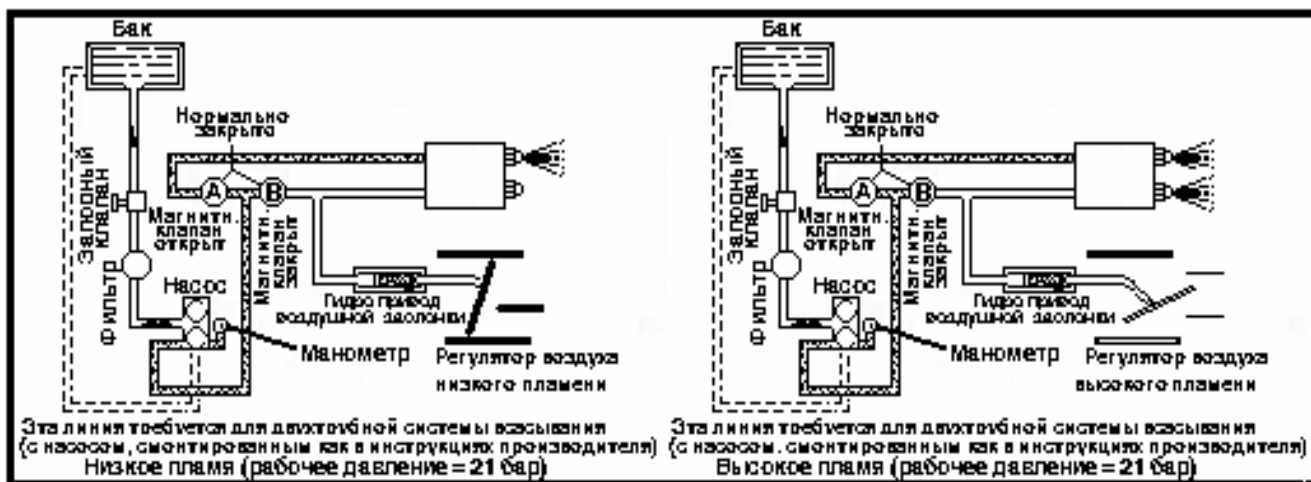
Бак

Нормально закрыто

A

B

Запорный клапан

Магнитн. клапан открыт

Магнитн. клапан закрыт

Фильтр

Насос

Гидро привод воздушной заслонки

Манометр

Регулятор воздуха низкого пламени

Эта линия требуется для двухтрубной системы всасывания (с насосом, смонтированным как в инструкциях производителя)

Низкое пламя (рабочее давление = 21 бар)

Бак

Нормально закрыто

A

B

Запорный клапан

Магнитн. клапан открыт

Магнитн. клапан закрыт

Фильтр

Насос

Гидро привод воздушной заслонки

Манометр

Регулятор воздуха высокого пламени

Эта линия требуется для двухтрубной системы всасывания (с насосом, смонтированным как в инструкциях производителя)

Высокое пламя (рабочее давление = 21 бар)